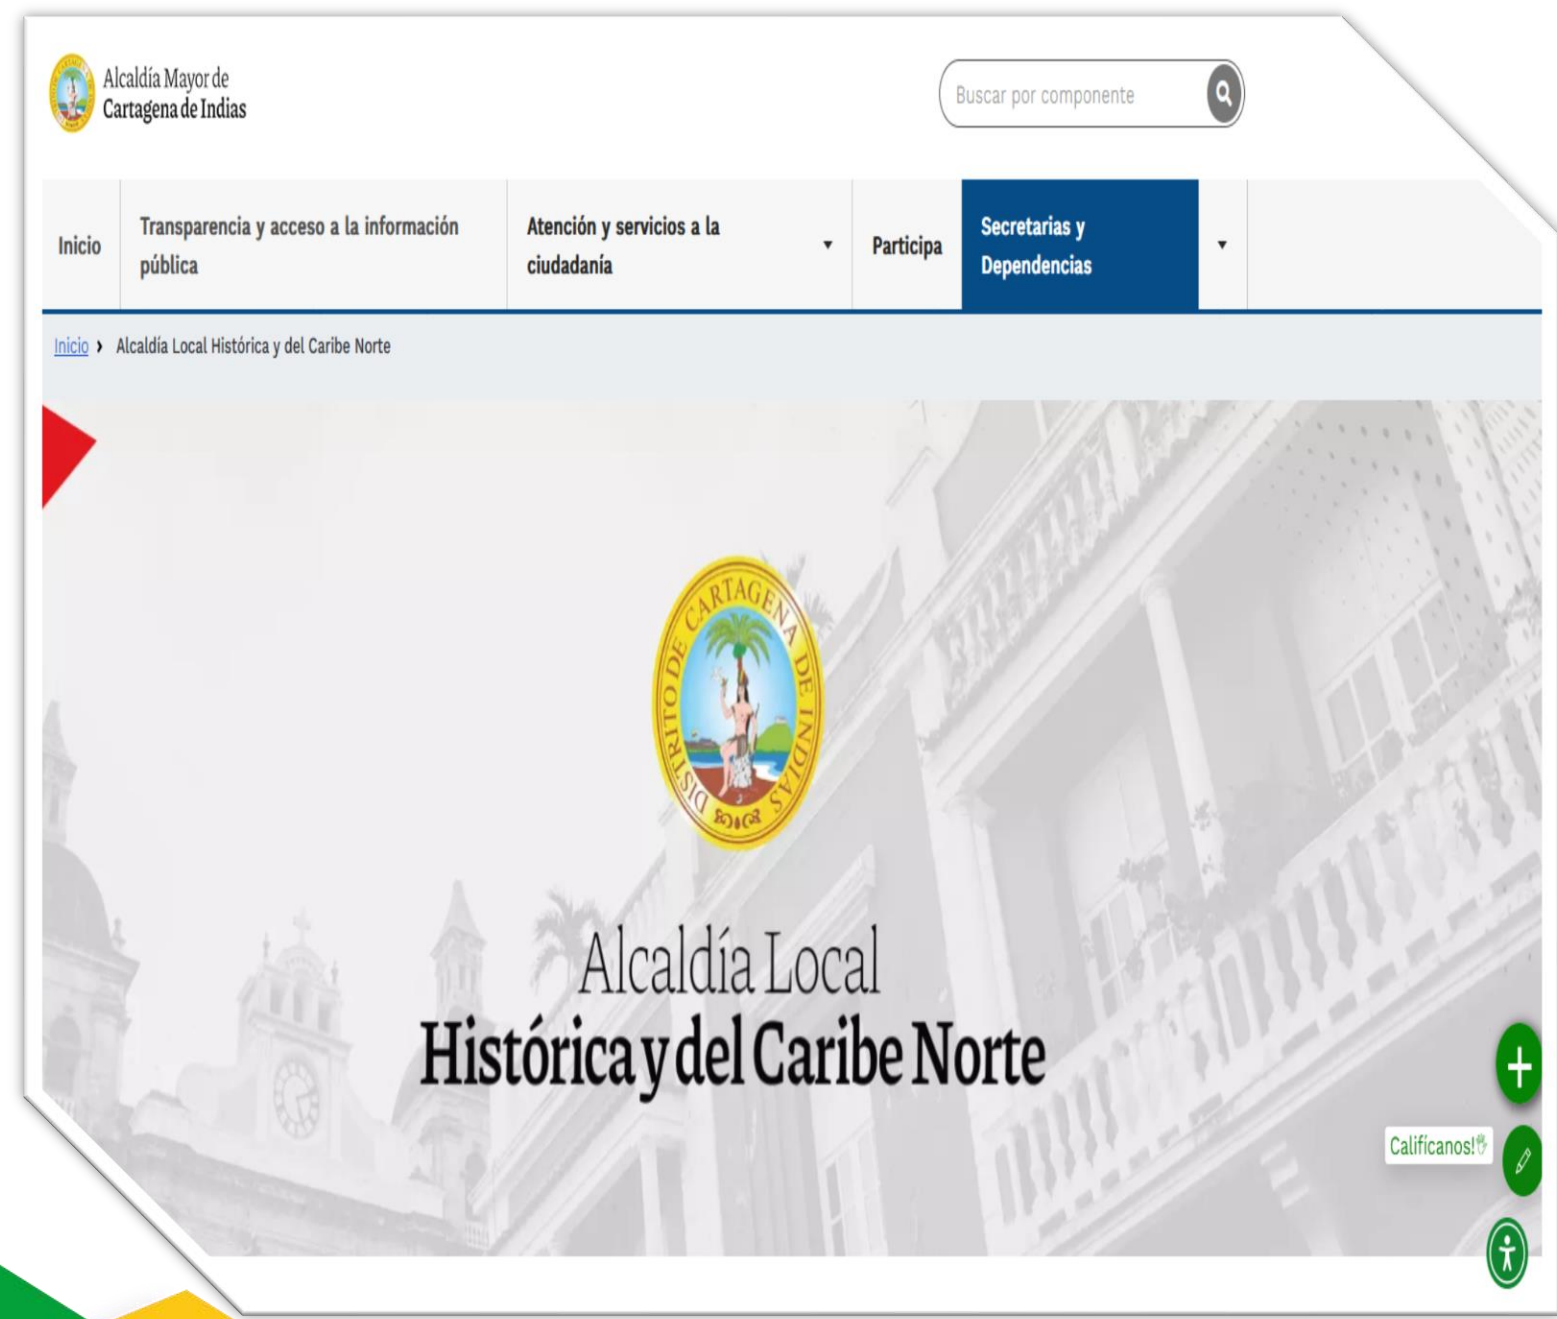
Alcaldía Mayor de
Cartagena de Indias

Buscar por componente

Inicio | Transparencia y acceso a la información pública | Atención y servicios a la ciudadanía | Participa | Secretarias y Dependencias

Inicio › Alcaldía Local Histórica y del Caribe Norte

DISTRITO DE CARTAGENA DE INDIAS

Alcaldía Local
Histórica y del Caribe Norte

Califícanos!